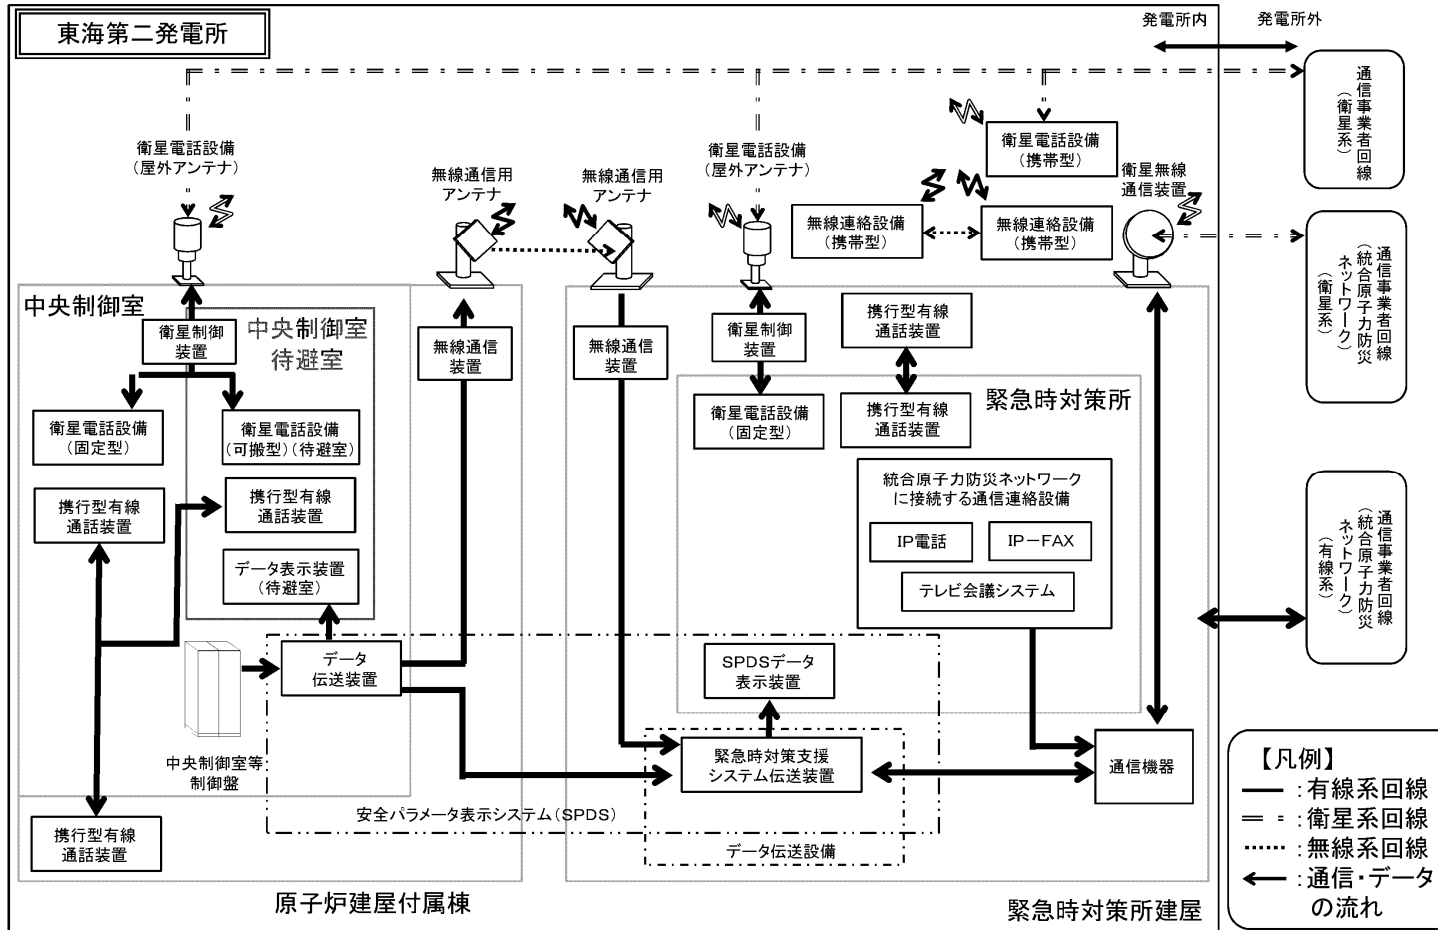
東海第二発電所

発電所内
発電所外

通信事業者回線（衛星系）

通信事業者回線（統合原子力防災ネットワーク）（衛星系）

通信事業者回線（統合原子力防災ネットワーク）（有線系）

衛星電話設備（屋外アンテナ）

無線通信用アンテナ

無線通信用アンテナ

衛星電話設備（屋外アンテナ）

衛星電話設備（携帯型）

衛星無線通信装置

無線連絡設備（携帯型）

無線連絡設備（携帯型）

中央制御室

衛星制御装置

中央制御室待避室

無線通信装置

無線通信装置

衛星制御装置

携行型有線通話装置

携行型有線通話装置

緊急時対策所

衛星電話設備（固定型）

衛星電話設備（可搬型）（待避室）

衛星電話設備（固定型）

統合原子力防災ネットワークに接続する通信連絡設備

IP電話

IP－FAX

テレビ会議システム

携行型有線通話装置

携行型有線通話装置

データ表示装置（待避室）

データ伝送装置

SPDSデータ表示装置

中央制御室等制御盤

緊急時対策支援システム伝送装置

通信機器

安全パラメータ表示システム（SPDS）

データ伝送設備

携行型有線通話装置

原子炉建屋付属棟

緊急時対策所建屋

【凡例】
：有線系回線
：衛星系回線
：無線系回線
：通信・データの流れ